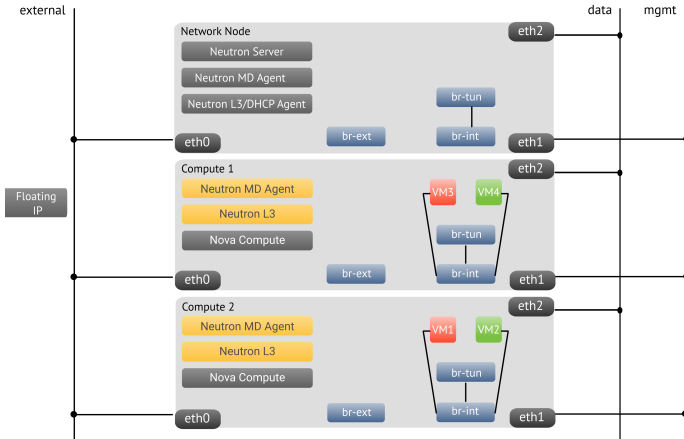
external

data

mgmt

Network Node

eth2

Neutron Server

Neutron MD Agent

Neutron L3/DHCP Agent

br-tun

eth0

br-ext

br-int

eth1

Compute 1

eth2

Floating IP

Neutron MD Agent

VM3

VM4

Neutron L3

Nova Compute

br-tun

eth0

br-ext

br-int

eth1

Compute 2

eth2

Neutron MD Agent

VM1

VM2

Neutron L3

Nova Compute

br-tun

eth0

br-ext

br-int

eth1